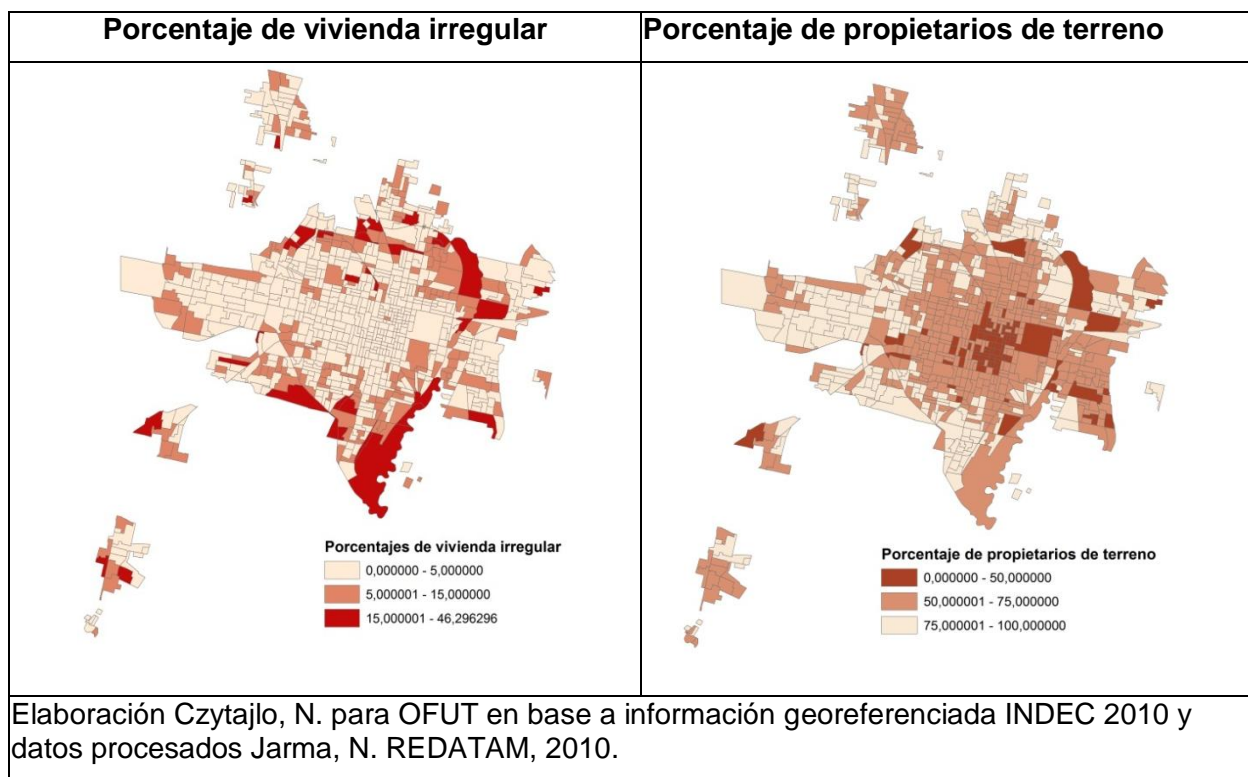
| Porcentaje de vivienda irregular | Porcentaje de propietarios de terreno |
|---|---|
| Porcentajes de vivienda irregular<br>0,000000 - 5,000000<br>5,000001 - 15,000000<br>15,000001 - 46,296296 | Porcentaje de propietarios de terreno<br>0,000000 - 50,000000<br>50,000001 - 75,000000<br>75,000001 - 100,000000 |
| Elaboración Czytajlo, N. para OFUT en base a información georeferenciada INDEC 2010 y datos procesados Jarma, N. REDATAM, 2010. | |